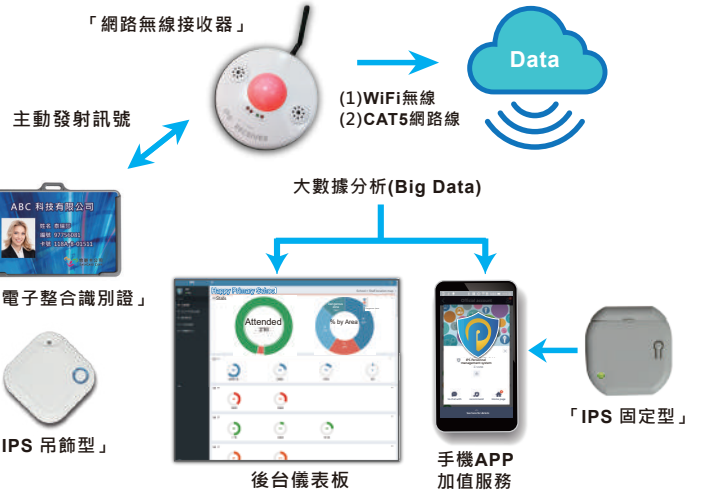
「網路無線接收器」

Data

(1)WiFi無線
(2)CAT5網路線

主動發射訊號

ABC 科技有限公司
姓名 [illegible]
編號 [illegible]
卡號 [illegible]

電子整合識別證」

大數據分析(Big Data)

Happy Primary School

Attended

% by Area

IPS 吊飾型」

後台儀表板

手機APP
加值服務

「IPS 固定型」